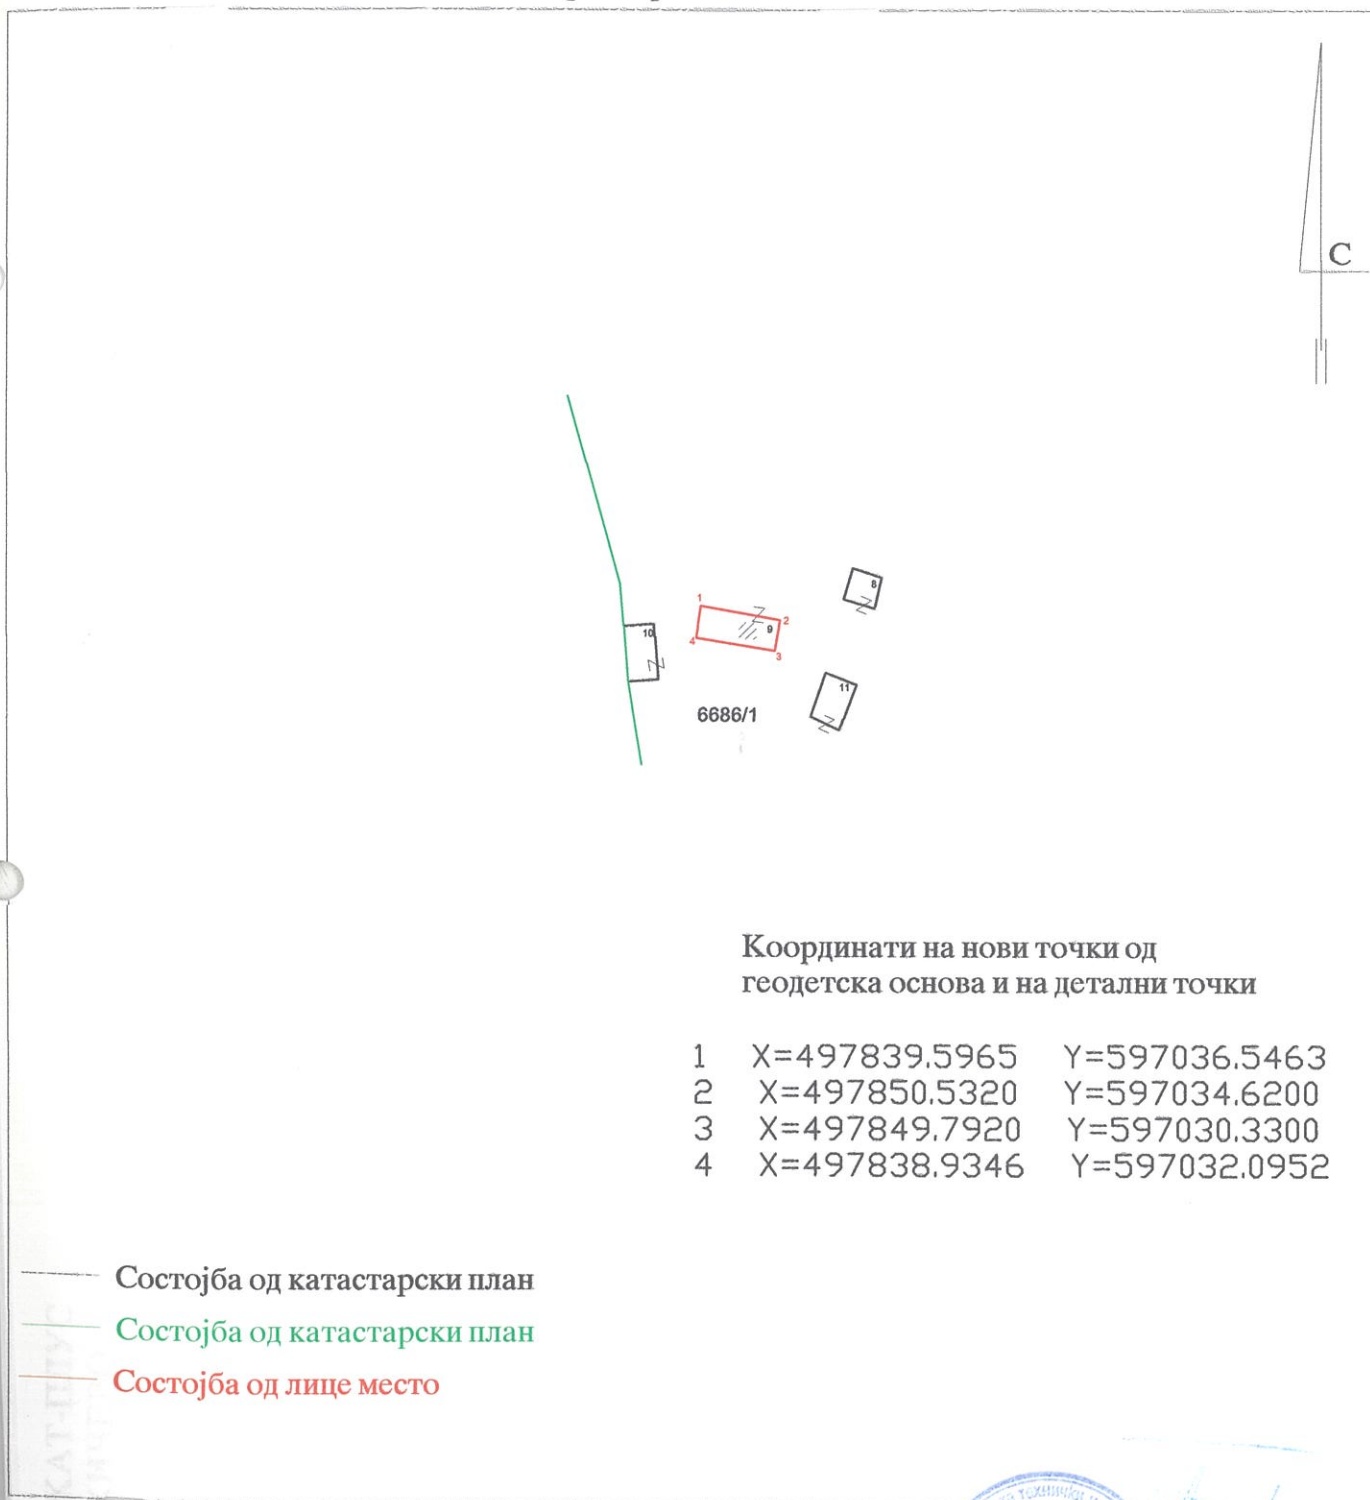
С

8

1
2
9
10
4
3

11

6686/1

Координати на нови точки од геодетска основа и на детални точки

| | | |
|---|---|---|
| 1 | X=497839.5965 | Y=597036.5463 |
| 2 | X=497850.5320 | Y=597034.6200 |
| 3 | X=497849.7920 | Y=597030.3300 |
| 4 | X=497838.9346 | Y=597032.0952 |

Состојба од катастарски план
Состојба од катастарски план
Состојба од лице место

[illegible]